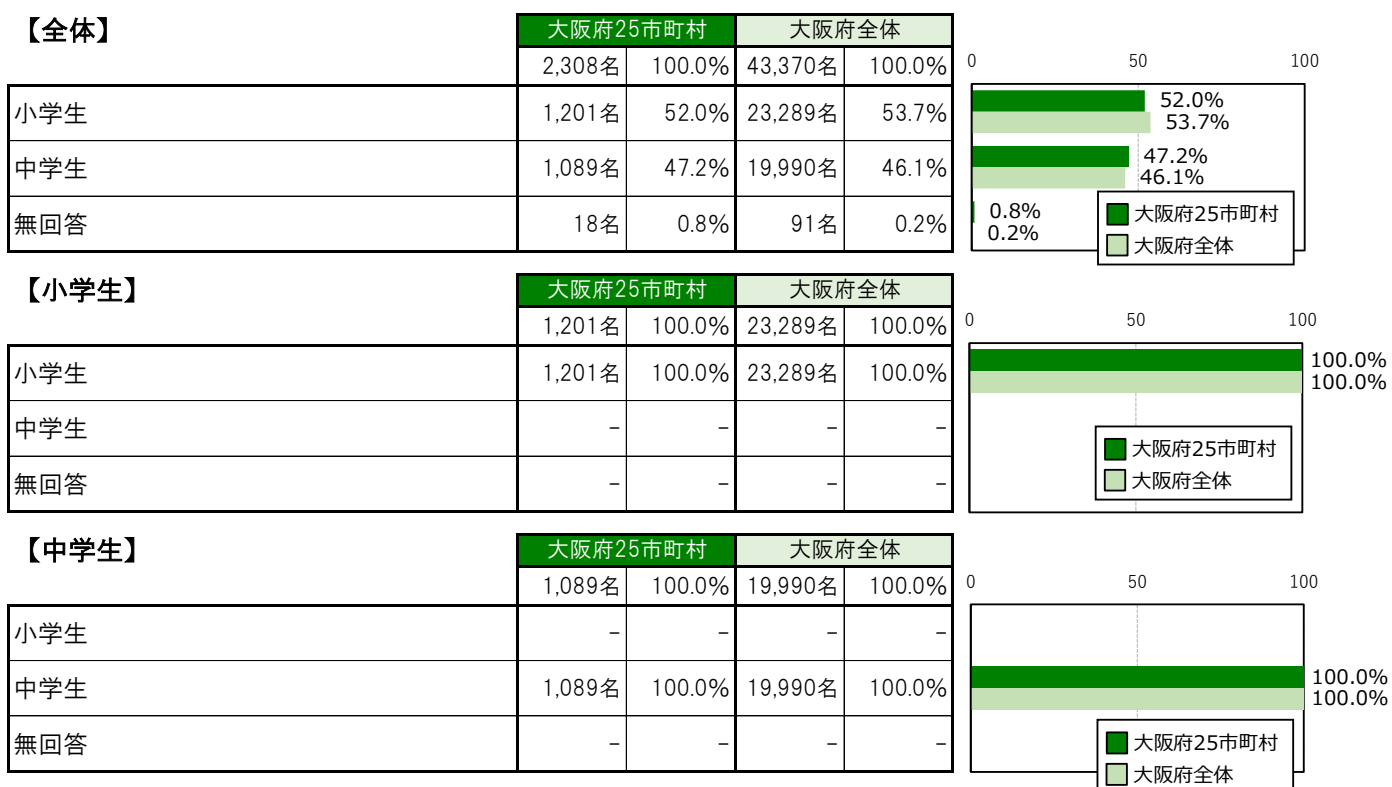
【全体】

| | 大阪府25市町村 | | 大阪府全体 | |
|---|---|---|---|---|
| | 2,308名 | 100.0% | 43,370名 | 100.0% |
| 小学生 | 1,201名 | 52.0% | 23,289名 | 53.7% |
| 中学生 | 1,089名 | 47.2% | 19,990名 | 46.1% |
| 無回答 | 18名 | 0.8% | 91名 | 0.2% |

0 50 100
52.0%
53.7%
47.2%
46.1%
0.8%
0.2%
大阪府25市町村
大阪府全体

【小学生】

| | 大阪府25市町村 | | 大阪府全体 | |
|---|---|---|---|---|
| | 1,201名 | 100.0% | 23,289名 | 100.0% |
| 小学生 | 1,201名 | 100.0% | 23,289名 | 100.0% |
| 中学生 | – | – | – | – |
| 無回答 | – | – | – | – |

0 50 100
100.0%
100.0%
大阪府25市町村
大阪府全体

【中学生】

| | 大阪府25市町村 | | 大阪府全体 | |
|---|---|---|---|---|
| | 1,089名 | 100.0% | 19,990名 | 100.0% |
| 小学生 | – | – | – | – |
| 中学生 | 1,089名 | 100.0% | 19,990名 | 100.0% |
| 無回答 | – | – | – | – |

0 50 100
100.0%
100.0%
大阪府25市町村
大阪府全体